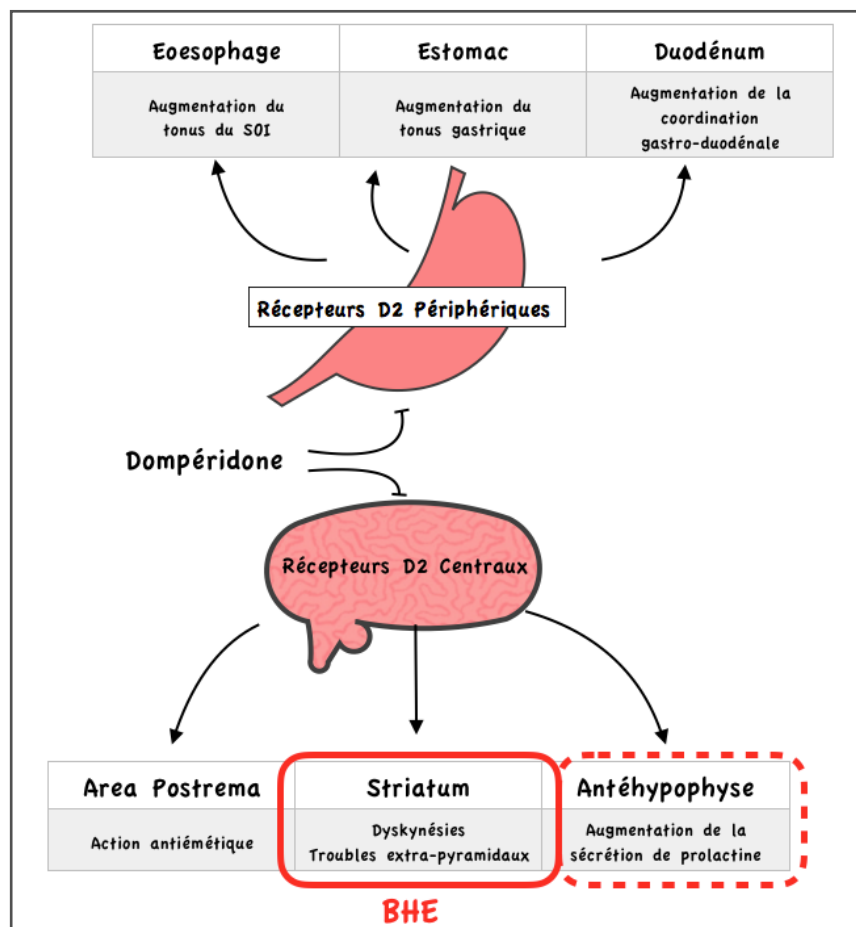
| Eoesophage | Estomac | Duodénum |
|---|---|---|
| Augmentation du tonus du SOI | Augmentation du tonus gastrique | Augmentation de la coordination gastro-duodénale |

Récepteurs D2 Périphériques

Dompéridone

Récepteurs D2 Centraux

| Area Postrema | Striatum | Antéhypophyse |
|---|---|---|
| Action antiémétique | Dyskynésies Troubles extra-pyramidaux | Augmentation de la sécrétion de prolactine |

BHE